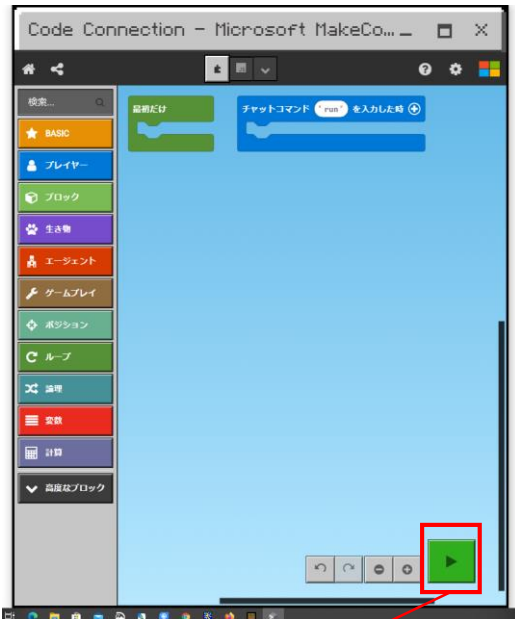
Code Connection - Microsoft MakeCo...

検索...

BASIC

プレイヤー

ブロック

生き物

エージェント

ゲームプレイ

ポジション

ループ

論理

変数

計算

高度なブロック

最初だけ

チャットコマンド "run" を入力した時